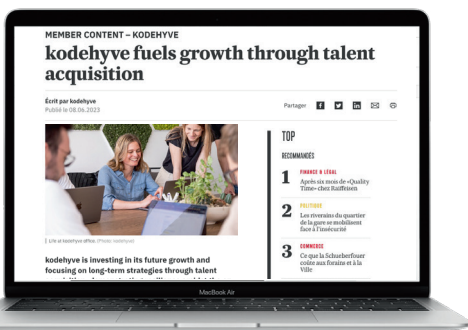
MEMBER CONTENT – KODEHYVE

kodehyve fuels growth through talent acquisition

Écrit par kodehyve
Publié le 08.06.2023

Partager

Life at kodehyve office. (Photo: kodehyve)

kodehyve is investing in its future growth and focusing on long-term strategies through talent

TOP

RECOMMANDÉS

1 FINANCE & LÉGAL
Après six mois de «Quality Time» chez Raiffeisen

2 POLITIQUE
Les riverains du quartier de la gare se mobilisent face à l'insécurité

3 COMMERCE
Ce que la Schueberfouer coûte aux forains et à la Ville

MacBook Air